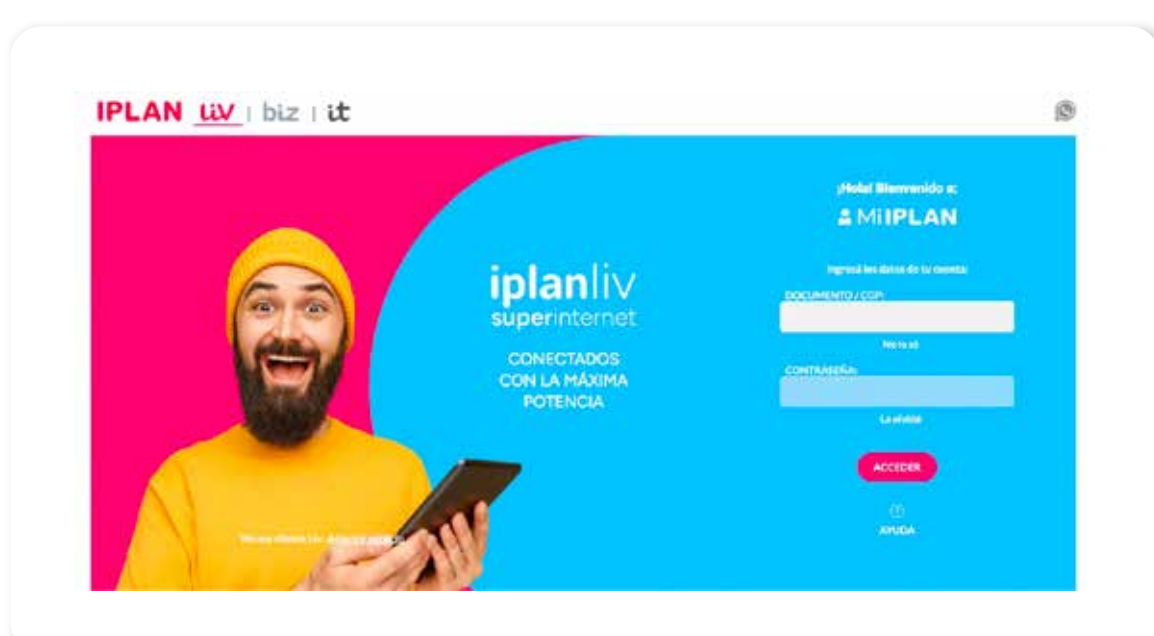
IPLAN liv | biz | it

iplanliv
superinternet

CONECTADOS CON LA MÁXIMA POTENCIA

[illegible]

¡Hola! Bienvenido a:
MiIPLAN

Ingresá los datos de tu cuenta:

DOCUMENTO / CGP:

No lo sé

CONTRASEÑA:

La olvidé

ACCEDER

AYUDA